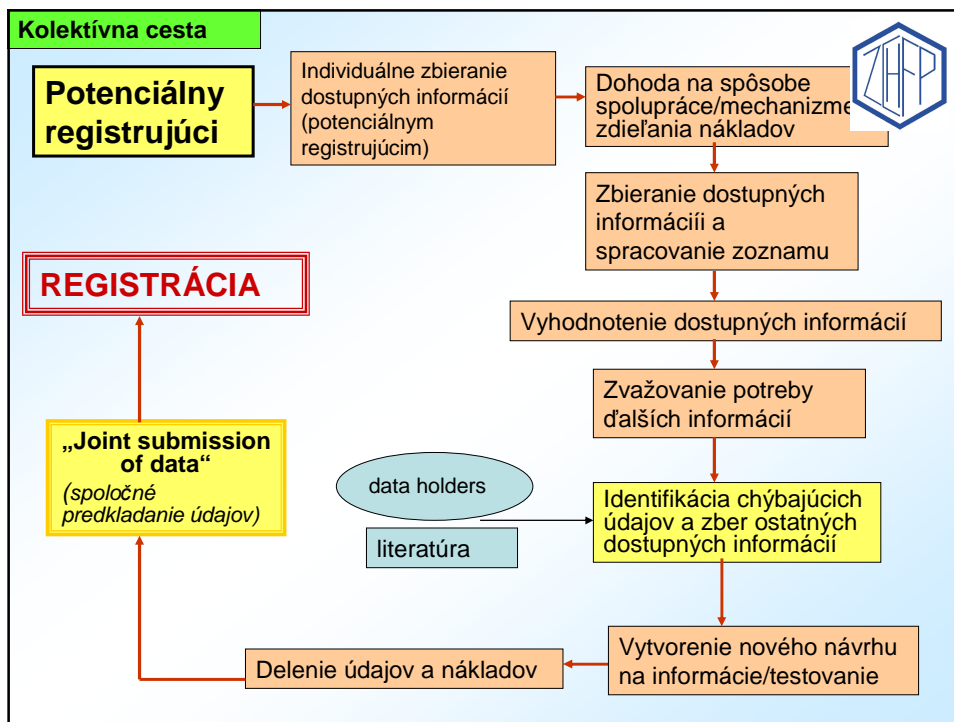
Kolektívna cesta

ZHP

Potenciálny registrujúci

Individuálne zbieranie dostupných informácií (potenciálnym registrujúcim)

Dohoda na spôsobe spolupráce/mechanizme zdieľania nákladov

Zbieranie dostupných informáciíi a spracovanie zoznamu

Vyhodnotenie dostupných informácií

Zvažovanie potreby ďalších informácií

data holders

literatúra

Identifikácia chýbajúcich údajov a zber ostatných dostupných informácií

Vytvorenie nového návrhu na informácie/testovanie

Delenie údajov a nákladov

„Joint submission of data“
(spoločné predkladanie údajov)

REGISTRÁCIA